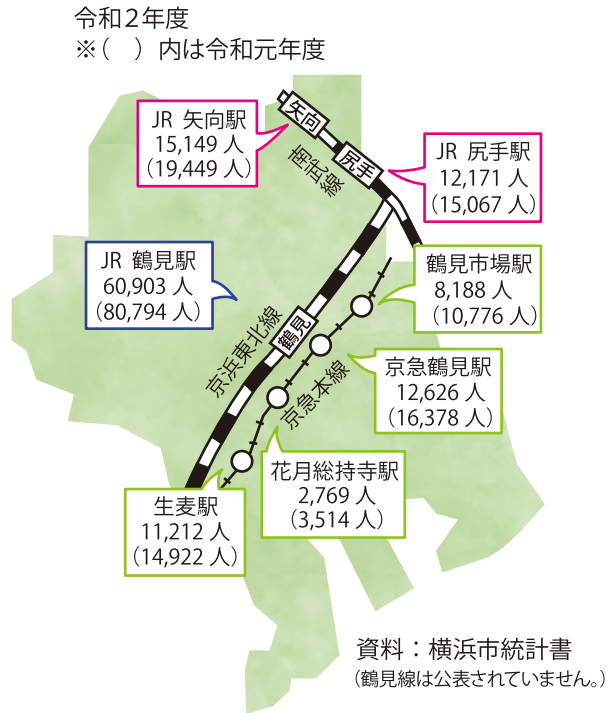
令和２年度
※（　）内は令和元年度

JR 矢向駅
15,149 人
（19,449 人）

矢向

尻手

南武線

JR 尻手駅
12,171 人
（15,067 人）

JR 鶴見駅
60,903 人
（80,794 人）

鶴見市場駅
8,188 人
（10,776 人）

京浜東北線

鶴見

京急鶴見駅
12,626 人
（16,378 人）

京急本線

花月総持寺駅
2,769 人
（3,514 人）

生麦駅
11,212 人
（14,922 人）

資料：横浜市統計書
（鶴見線は公表されていません。）